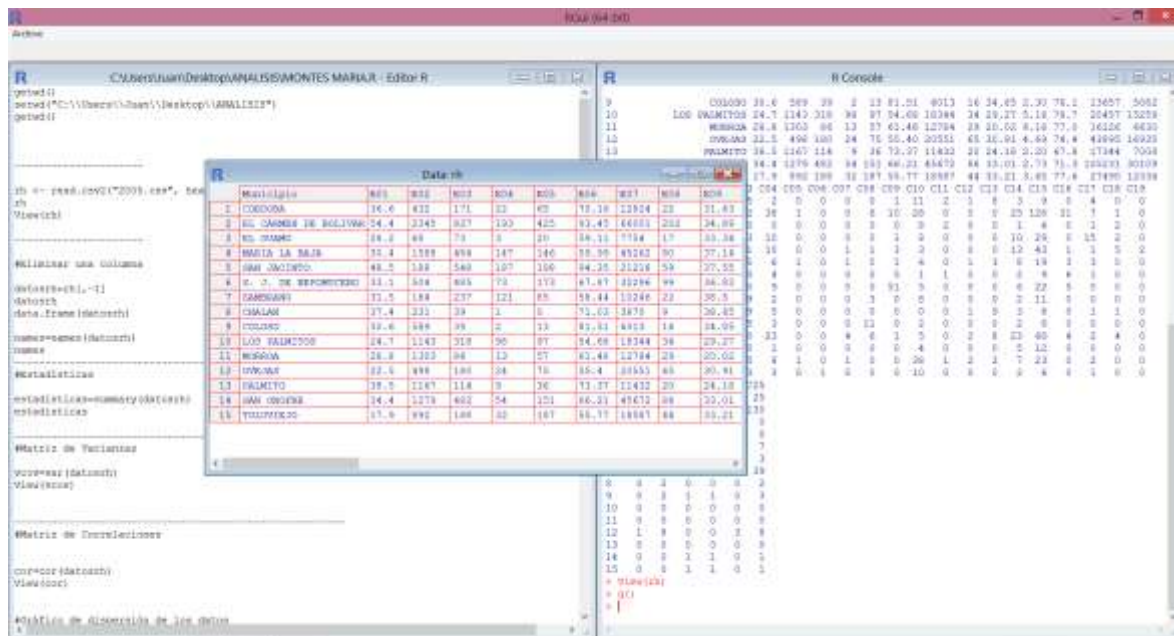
RGui (64-bit)

Archivo

C:\Users\Juan\Desktop\ANALISIS\MONTES MARIA.R - Editor R

getwd()
setwd("C:\\Users\\Juan\\Desktop\\ANALISIS")
getwd()

zh <- read.csv2("2005.csv", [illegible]
zh
View(zh)

#Eliminar una columna

datos=zh[,-1]
datos
data.frame(datos)

names=names(datos)
names

#estadisticas

estadisticas=summary(datos)
estadisticas

#Matriz de Varianzas

vcov=var(datos)
View(vcov)

#Matriz de Correlaciones

cor=cor(datos)
View(cor)

#Gráfico de dispersión de los datos

Data: zh

| | Municipio | N01 | N02 | N03 | N04 | N05 | N06 | N07 | N08 | N09 |
|---|---|---|---|---|---|---|---|---|---|---|
| 1 | CORDOBA | 36.6 | 432 | 171 | 32 | 45 | 73.16 | 12924 | 23 | 31.43 |
| 2 | EL CARMEN DE BOLIVAR | 34.4 | 2345 | 827 | 193 | 425 | 93.45 | 66001 | 202 | 34.00 |
| 3 | EL GUAMO | 26.2 | 68 | 73 | 3 | 20 | 59.11 | 7754 | 17 | 33.38 |
| 4 | MARIA LA BAJA | 33.4 | 1589 | 856 | 147 | 146 | 59.35 | 45262 | 90 | 37.18 |
| 5 | SAN JACINTO | 48.5 | 188 | 540 | 107 | 106 | 84.35 | 21218 | 59 | 37.55 |
| 6 | S. J. DE NEPOMUCENO | 33.1 | 504 | 488 | 73 | 173 | 67.87 | 32296 | 99 | 36.83 |
| 7 | ZAMBRANO | 31.5 | 184 | 237 | 121 | 85 | 58.44 | 11248 | 22 | 38.5 |
| 8 | CHALAN | 37.4 | 231 | 39 | 1 | 1 | 71.03 | 3670 | 9 | 36.65 |
| 9 | COLOSO | 35.6 | 589 | 39 | 2 | 13 | 81.51 | 6013 | 16 | 34.05 |
| 10 | LOS PALMITOS | 24.7 | 1143 | 318 | 98 | 97 | 54.68 | 18344 | 38 | 29.27 |
| 11 | MORROA | 26.8 | 1303 | 98 | 13 | 57 | 61.48 | 12784 | 28 | 20.02 |
| 12 | OVEJAS | 32.5 | 498 | 180 | 24 | 76 | 55.4 | 20551 | 65 | 30.91 |
| 13 | PALMITO | 38.5 | 2167 | 118 | 9 | 36 | 73.37 | 11432 | 20 | 24.18 |
| 14 | SAN ONOFRE | 34.4 | 1279 | 482 | 54 | 151 | 66.21 | 45672 | 88 | 33.01 |
| 15 | TOLUVIEJO | 27.9 | 892 | 188 | 32 | 187 | 55.77 | 18587 | 44 | 33.21 |

R Console

9 COLOSO 35.6 589 39 2 13 81.51 6013 16 34.05 2.30 76.1 13657 5052
10 LOS PALMITOS 24.7 1143 318 98 97 54.68 18344 38 29.27 5.18 79.7 20457 15259
11 MORROA 26.8 1303 98 13 57 61.48 12784 28 20.02 8.18 77.5 16226 6630
12 OVEJAS 32.5 498 180 24 76 55.40 20551 65 30.91 4.69 78.6 43995 16920
13 PALMITO 38.5 2167 118 9 36 73.37 11432 20 24.18 0.00 67.6 17344 7058
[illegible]
C04 C05 C06 C07 C08 C09 C10 C11 C12 C13 C14 C15 C16 C17 C18 C19
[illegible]
> View(zh)
> q()
>